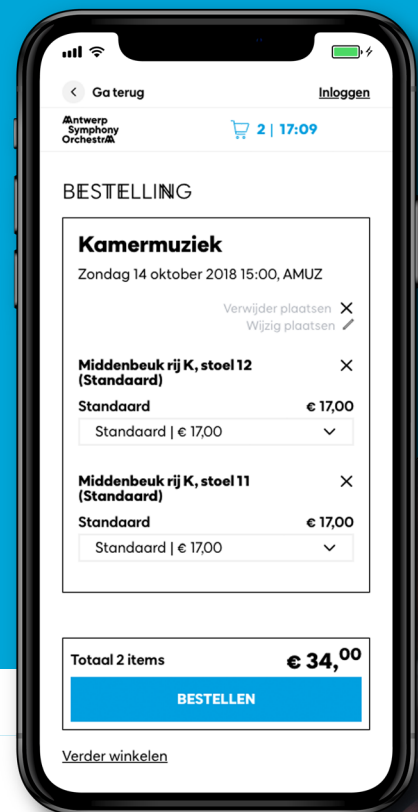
Ga terug

Inloggen

Antwerp Symphony Orchestra

2 | 17:09

BESTELLING

Kamermuziek

Zondag 14 oktober 2018 15:00, AMUZ

Verwijder plaatsen

Wijzig plaatsen

Middenbeuk rij K, stoel 12 (Standaard)

Standaard € 17,00

Standaard | € 17,00

Middenbeuk rij K, stoel 11 (Standaard)

Standaard € 17,00

Standaard | € 17,00

Totaal 2 items € 34,$^{00}$

BESTELLEN

Verder winkelen